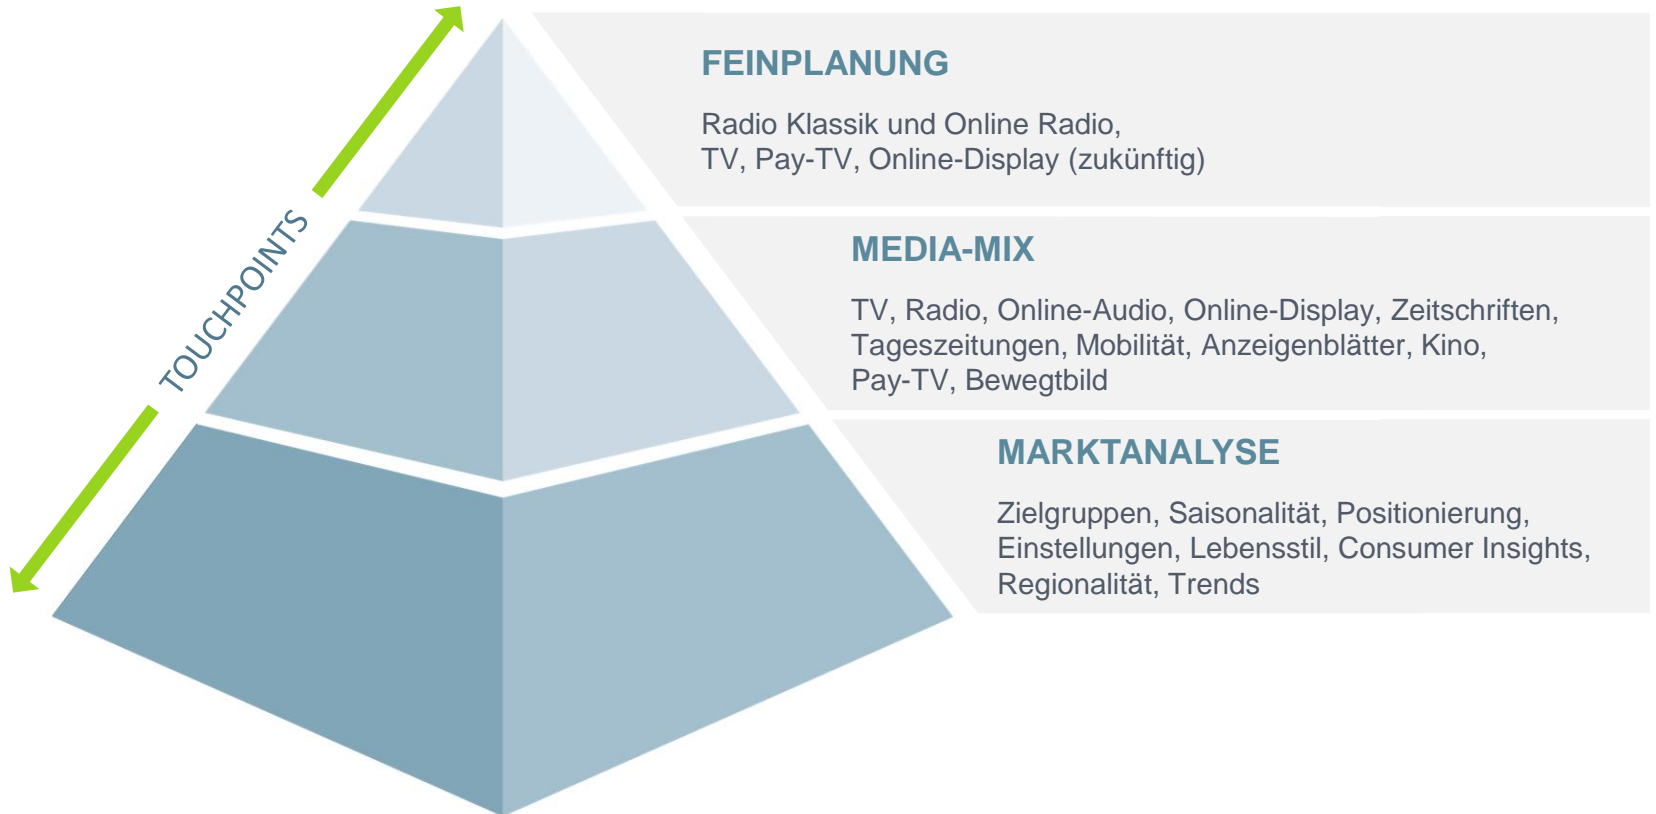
TOUCHPOINTS

FEINPLANUNG

Radio Klassik und Online Radio, TV, Pay-TV, Online-Display (zukünftig)

MEDIA-MIX

TV, Radio, Online-Audio, Online-Display, Zeitschriften, Tageszeitungen, Mobilität, Anzeigenblätter, Kino, Pay-TV, Bewegtbild

MARKTANALYSE

Zielgruppen, Saisonalität, Positionierung, Einstellungen, Lebensstil, Consumer Insights, Regionalität, Trends